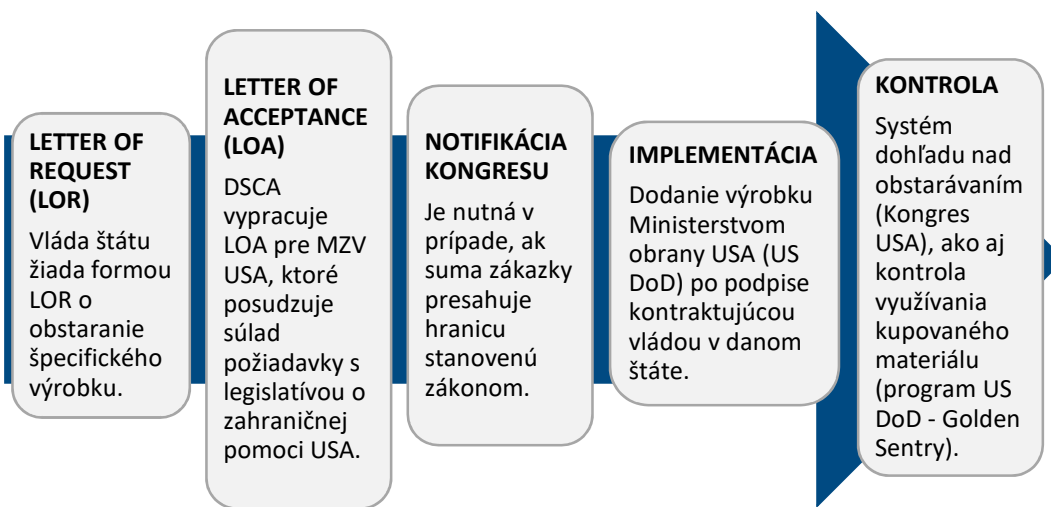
LETTER OF REQUEST (LOR)

Vláda štátu žiada formou LOR o obstaranie špecifického výrobku.

LETTER OF ACCEPTANCE (LOA)

DSCA vypracuje LOA pre MZV USA, ktoré posudzuje súlad požiadavky s legislatívou o zahraničnej pomoci USA.

NOTIFIKÁCIA KONGRESU

Je nutná v prípade, ak suma zákazky presahuje hranicu stanovenú zákonom.

IMPLEMENTÁCIA

Dodanie výrobku Ministerstvom obrany USA (US DoD) po podpise kontraktujúcou vládou v danom štáte.

KONTROLA

Systém dohľadu nad obstarávaním (Kongres USA), ako aj kontrola využívania kupovaného materiálu (program US DoD - Golden Sentry).